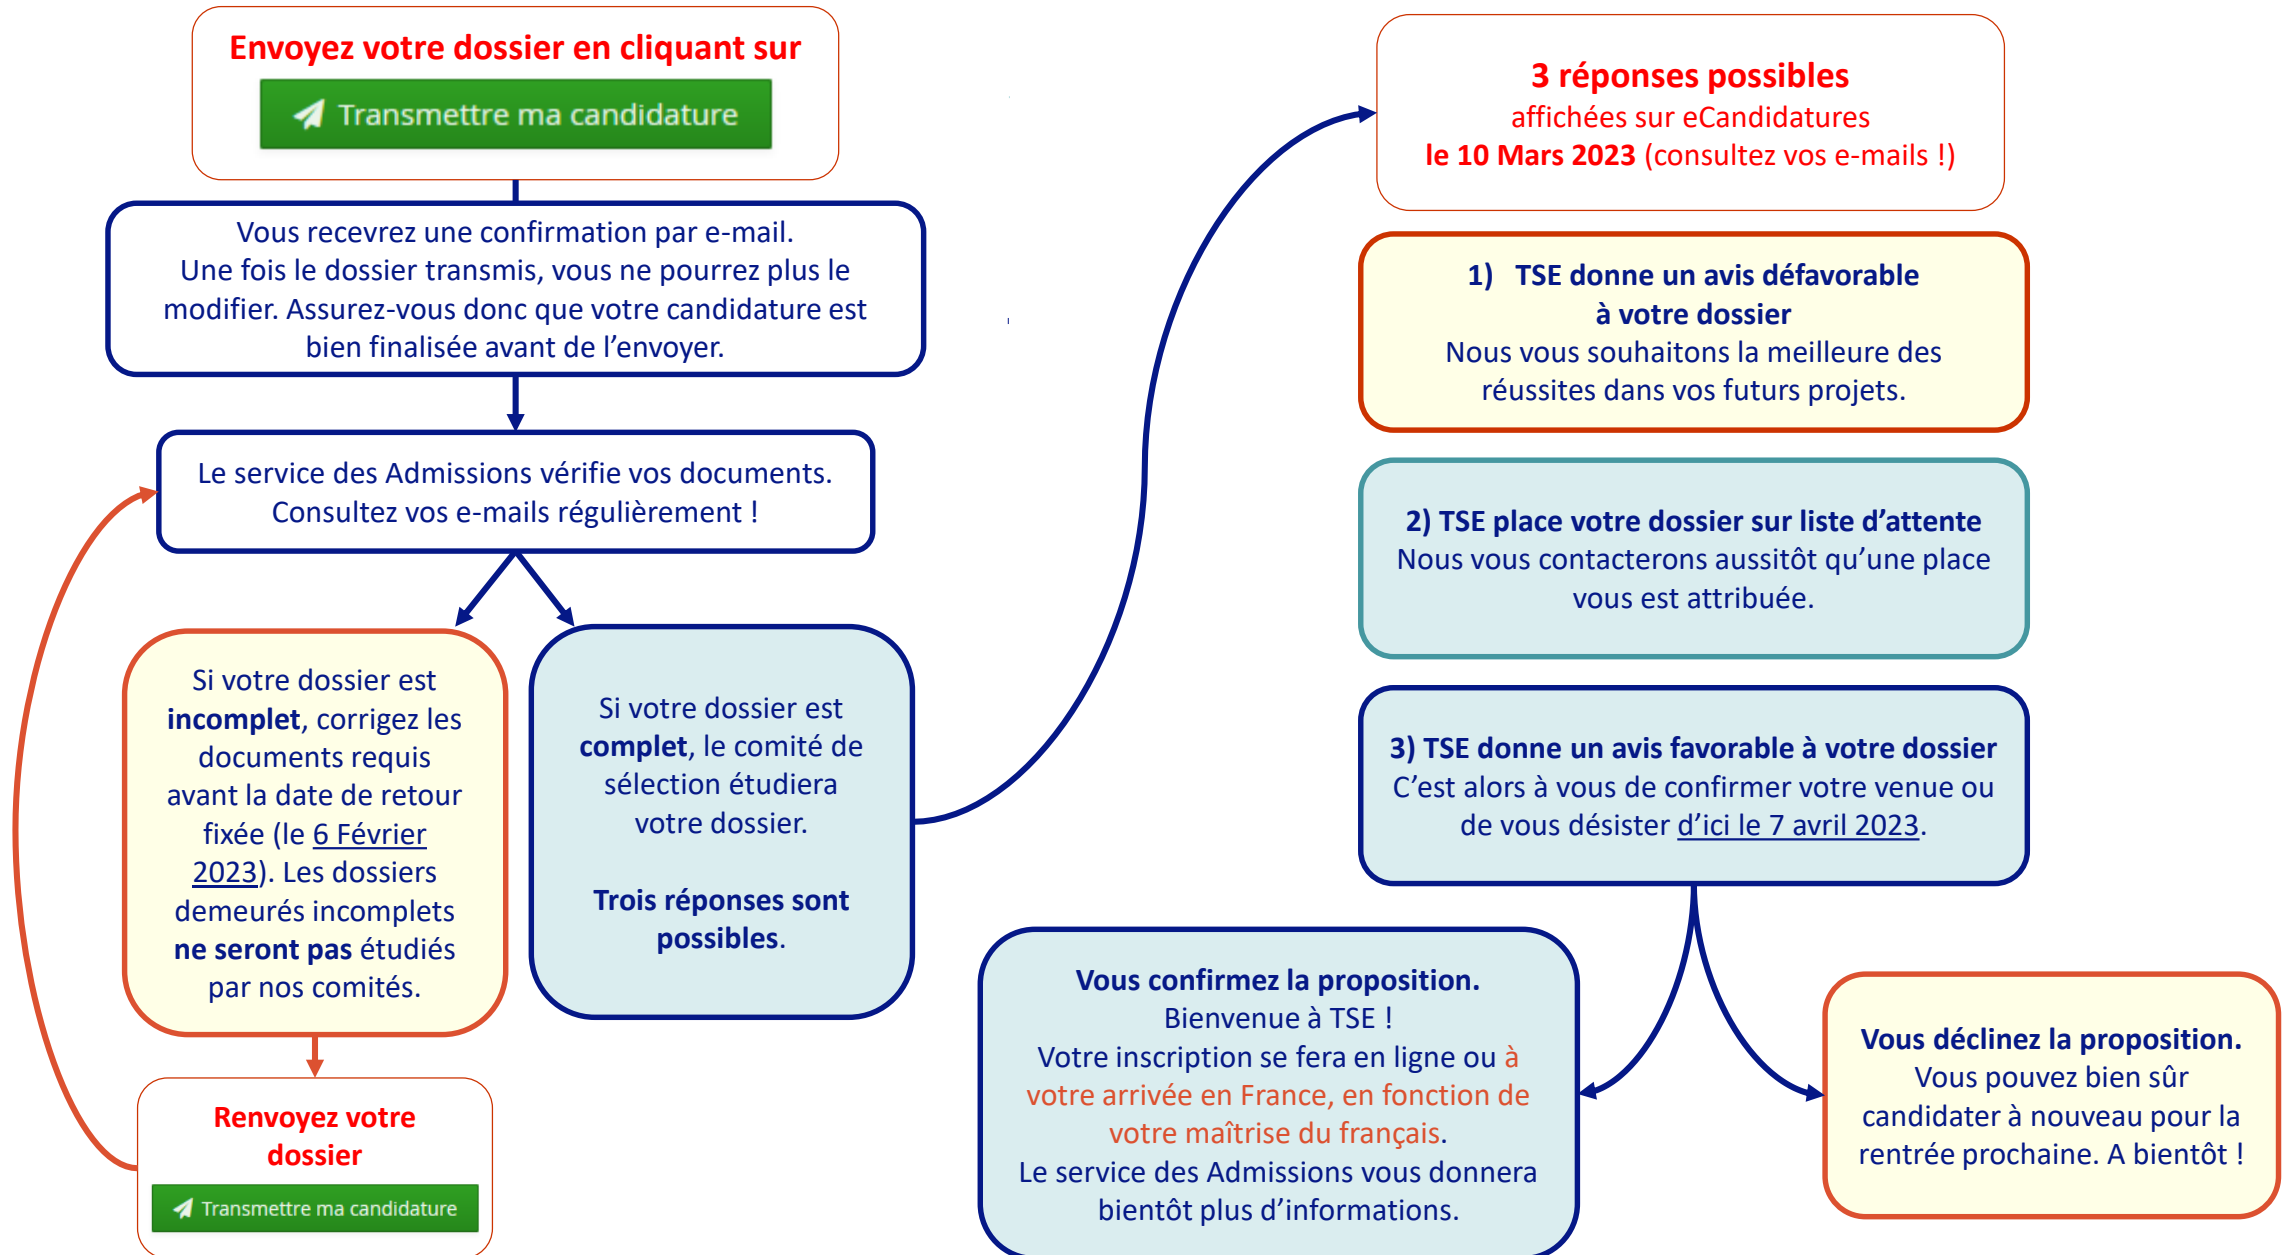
Envoyez votre dossier en cliquant sur

Transmettre ma candidature

Vous recevrez une confirmation par e-mail. Une fois le dossier transmis, vous ne pourrez plus le modifier. Assurez-vous donc que votre candidature est bien finalisée avant de l'envoyer.

Le service des Admissions vérifie vos documents. Consultez vos e-mails régulièrement !

Si votre dossier est **incomplet**, corrigez les documents requis avant la date de retour fixée (le 6 Février 2023). Les dossiers demeurés incomplets **ne seront pas** étudiés par nos comités.

Renvoyez votre dossier

Transmettre ma candidature

Si votre dossier est **complet**, le comité de sélection étudiera votre dossier.

**Trois réponses sont possibles**.

3 réponses possibles
affichées sur eCandidatures
le 10 Mars 2023 (consultez vos e-mails !)

1) TSE donne un avis défavorable à votre dossier
Nous vous souhaitons la meilleure des réussites dans vos futurs projets.

2) TSE place votre dossier sur liste d'attente
Nous vous contacterons aussitôt qu'une place vous est attribuée.

3) TSE donne un avis favorable à votre dossier
C'est alors à vous de confirmer votre venue ou de vous désister d'ici le 7 avril 2023.

Vous confirmez la proposition.
Bienvenue à TSE !
Votre inscription se fera en ligne ou à votre arrivée en France, en fonction de votre maîtrise du français.
Le service des Admissions vous donnera bientôt plus d'informations.

Vous déclinez la proposition.
Vous pouvez bien sûr candidater à nouveau pour la rentrée prochaine. A bientôt !